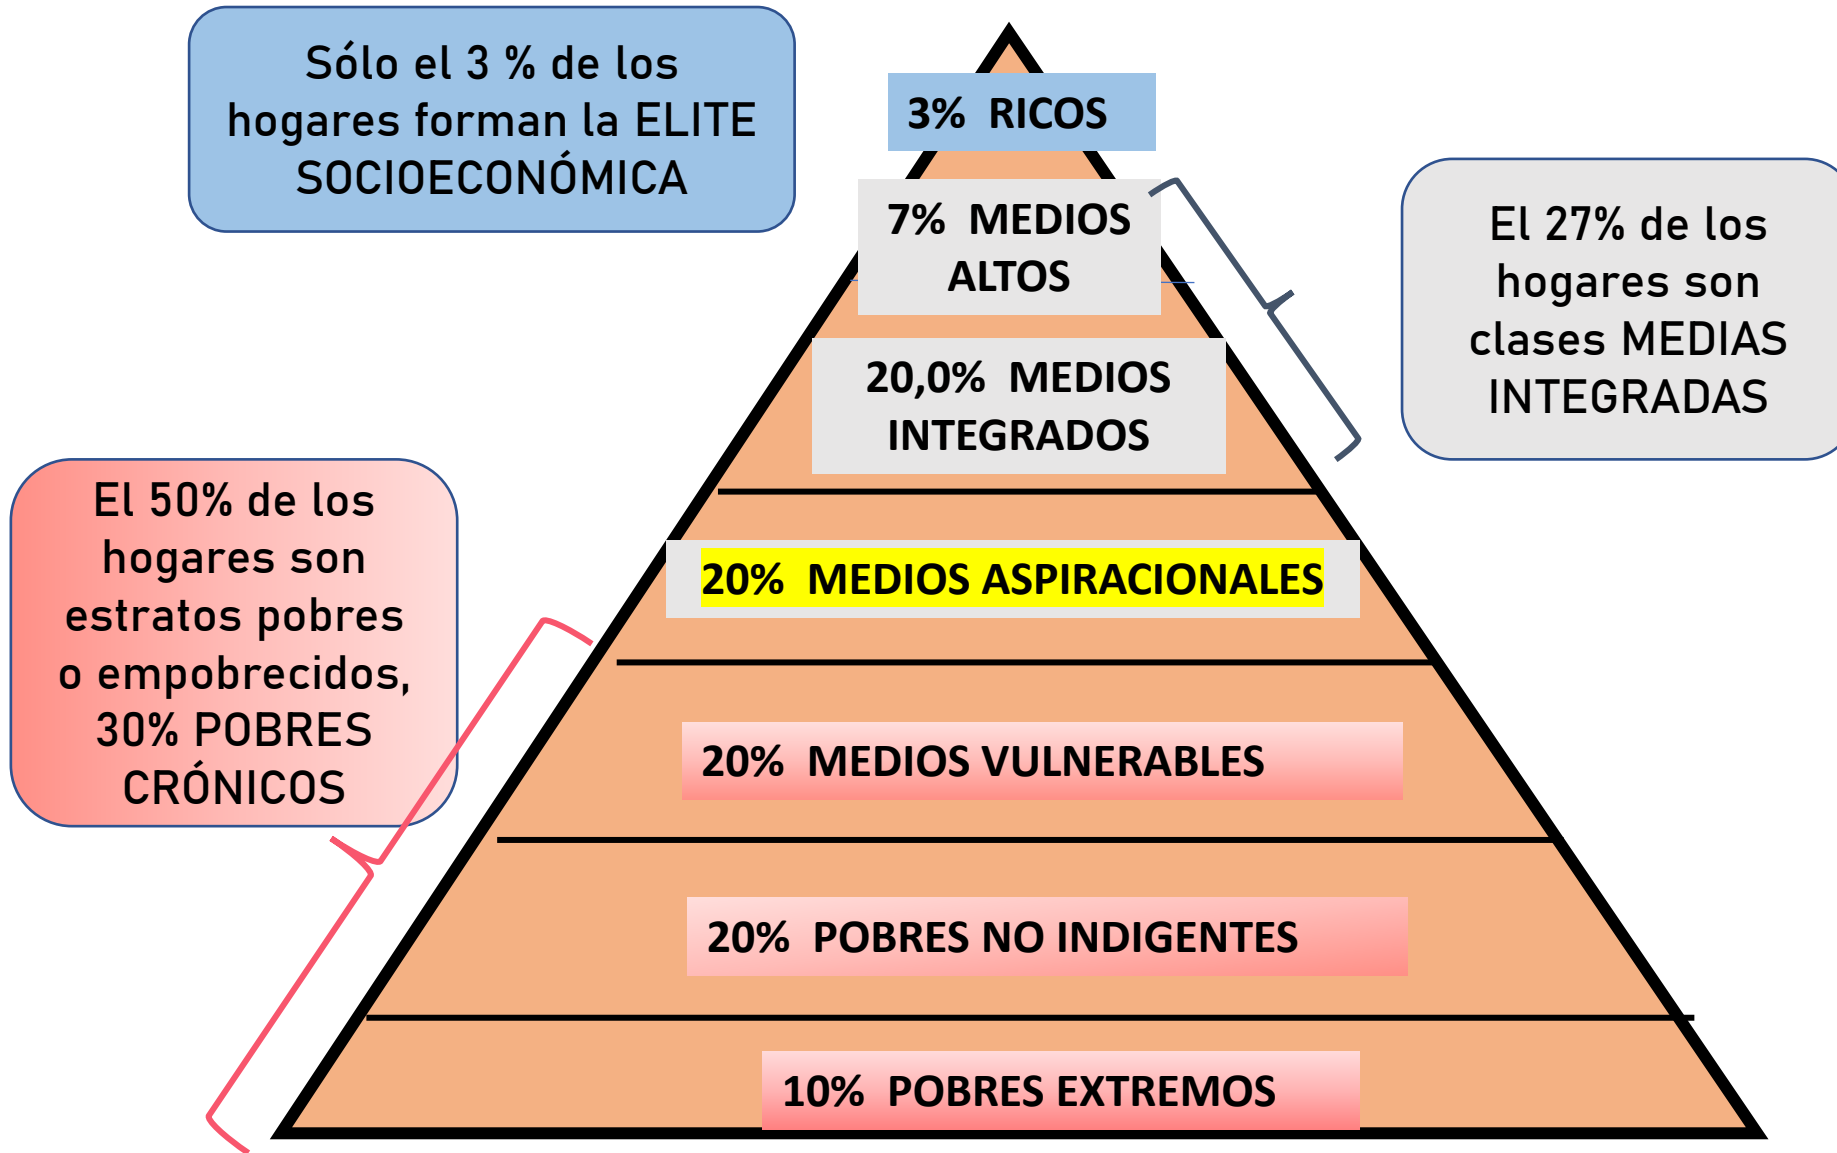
Sólo el 3 % de los hogares forman la ELITE SOCIOECONÓMICA

3% RICOS

7% MEDIOS ALTOS

20,0% MEDIOS INTEGRADOS

El 27% de los hogares son clases MEDIAS INTEGRADAS

El 50% de los hogares son estratos pobres o empobrecidos, 30% POBRES CRÓNICOS

20% MEDIOS ASPIRACIONALES

20% MEDIOS VULNERABLES

20% POBRES NO INDIGENTES

10% POBRES EXTREMOS